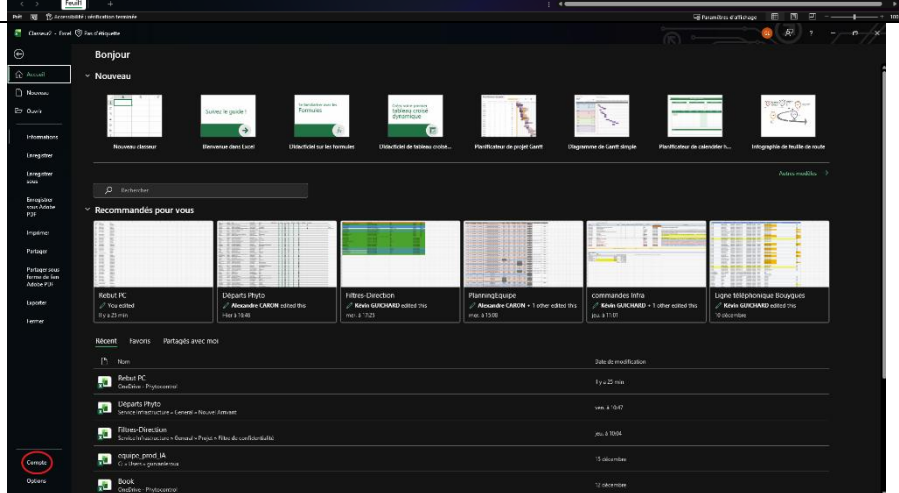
Feuil1 +

Prêt Accessibilité : vérification terminée

Paramètres d'affichage

Classeur2 - Excel Pas d'étiquette

Bonjour

Accueil

Nouveau

Ouvrir

Informations

Enregistrer

Enregistrer sous

Enregistrer sous Adobe PDF

Imprimer

Partager

Partager sous forme de lien Adobe PDF

Exporter

Fermer

Compte

Options

Nouveau

Suivez le guide !

Se familiariser avec les formules

Créer votre premier tableau croisé dynamique

Nouveau classeur

Bienvenue dans Excel

Didacticiel sur les formules

Didacticiel de tableau croisé...

Planificateur de projet Gantt

Diagramme de Gantt simple

Planificateur de calendrier h...

Infographie de feuille de route

Autres modèles >

Rechercher

Recommandés pour vous

Rebut PC
You edited
Il y a 25 min

Départs Phyto
Alexandre CARON edited this
Hier à 16:48

Filtres-Direction
Kévin GUICHARD edited this
mer. à 17:23

Planning.equipe
Alexandre CARON + 1 other edited this
mer. à 15:08

commandes infra
Kévin GUICHARD + 1 other edited this
jeu. à 11:01

Ligne téléphonique Bouygues
Kévin GUICHARD edited this
10 décembre

Récent Favoris Partagés avec moi

| | Nom | Date de modification |
|---|---|---|
| | Rebut PC<br>OneDrive - Phytocontrol | Il y a 25 min |
| | Départs Phyto<br>Service Infrastructure » General » Nouvel Arrivant | sam. à 16:47 |
| | Filtres-Direction<br>Service Infrastructure » General » Projet » Filtre de confidentialité | jeu. à 10:04 |
| | equipe_prod_IA<br>C: » Users » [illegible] | 15 décembre |
| | Book<br>OneDrive - Phytocontrol | 12 décembre |